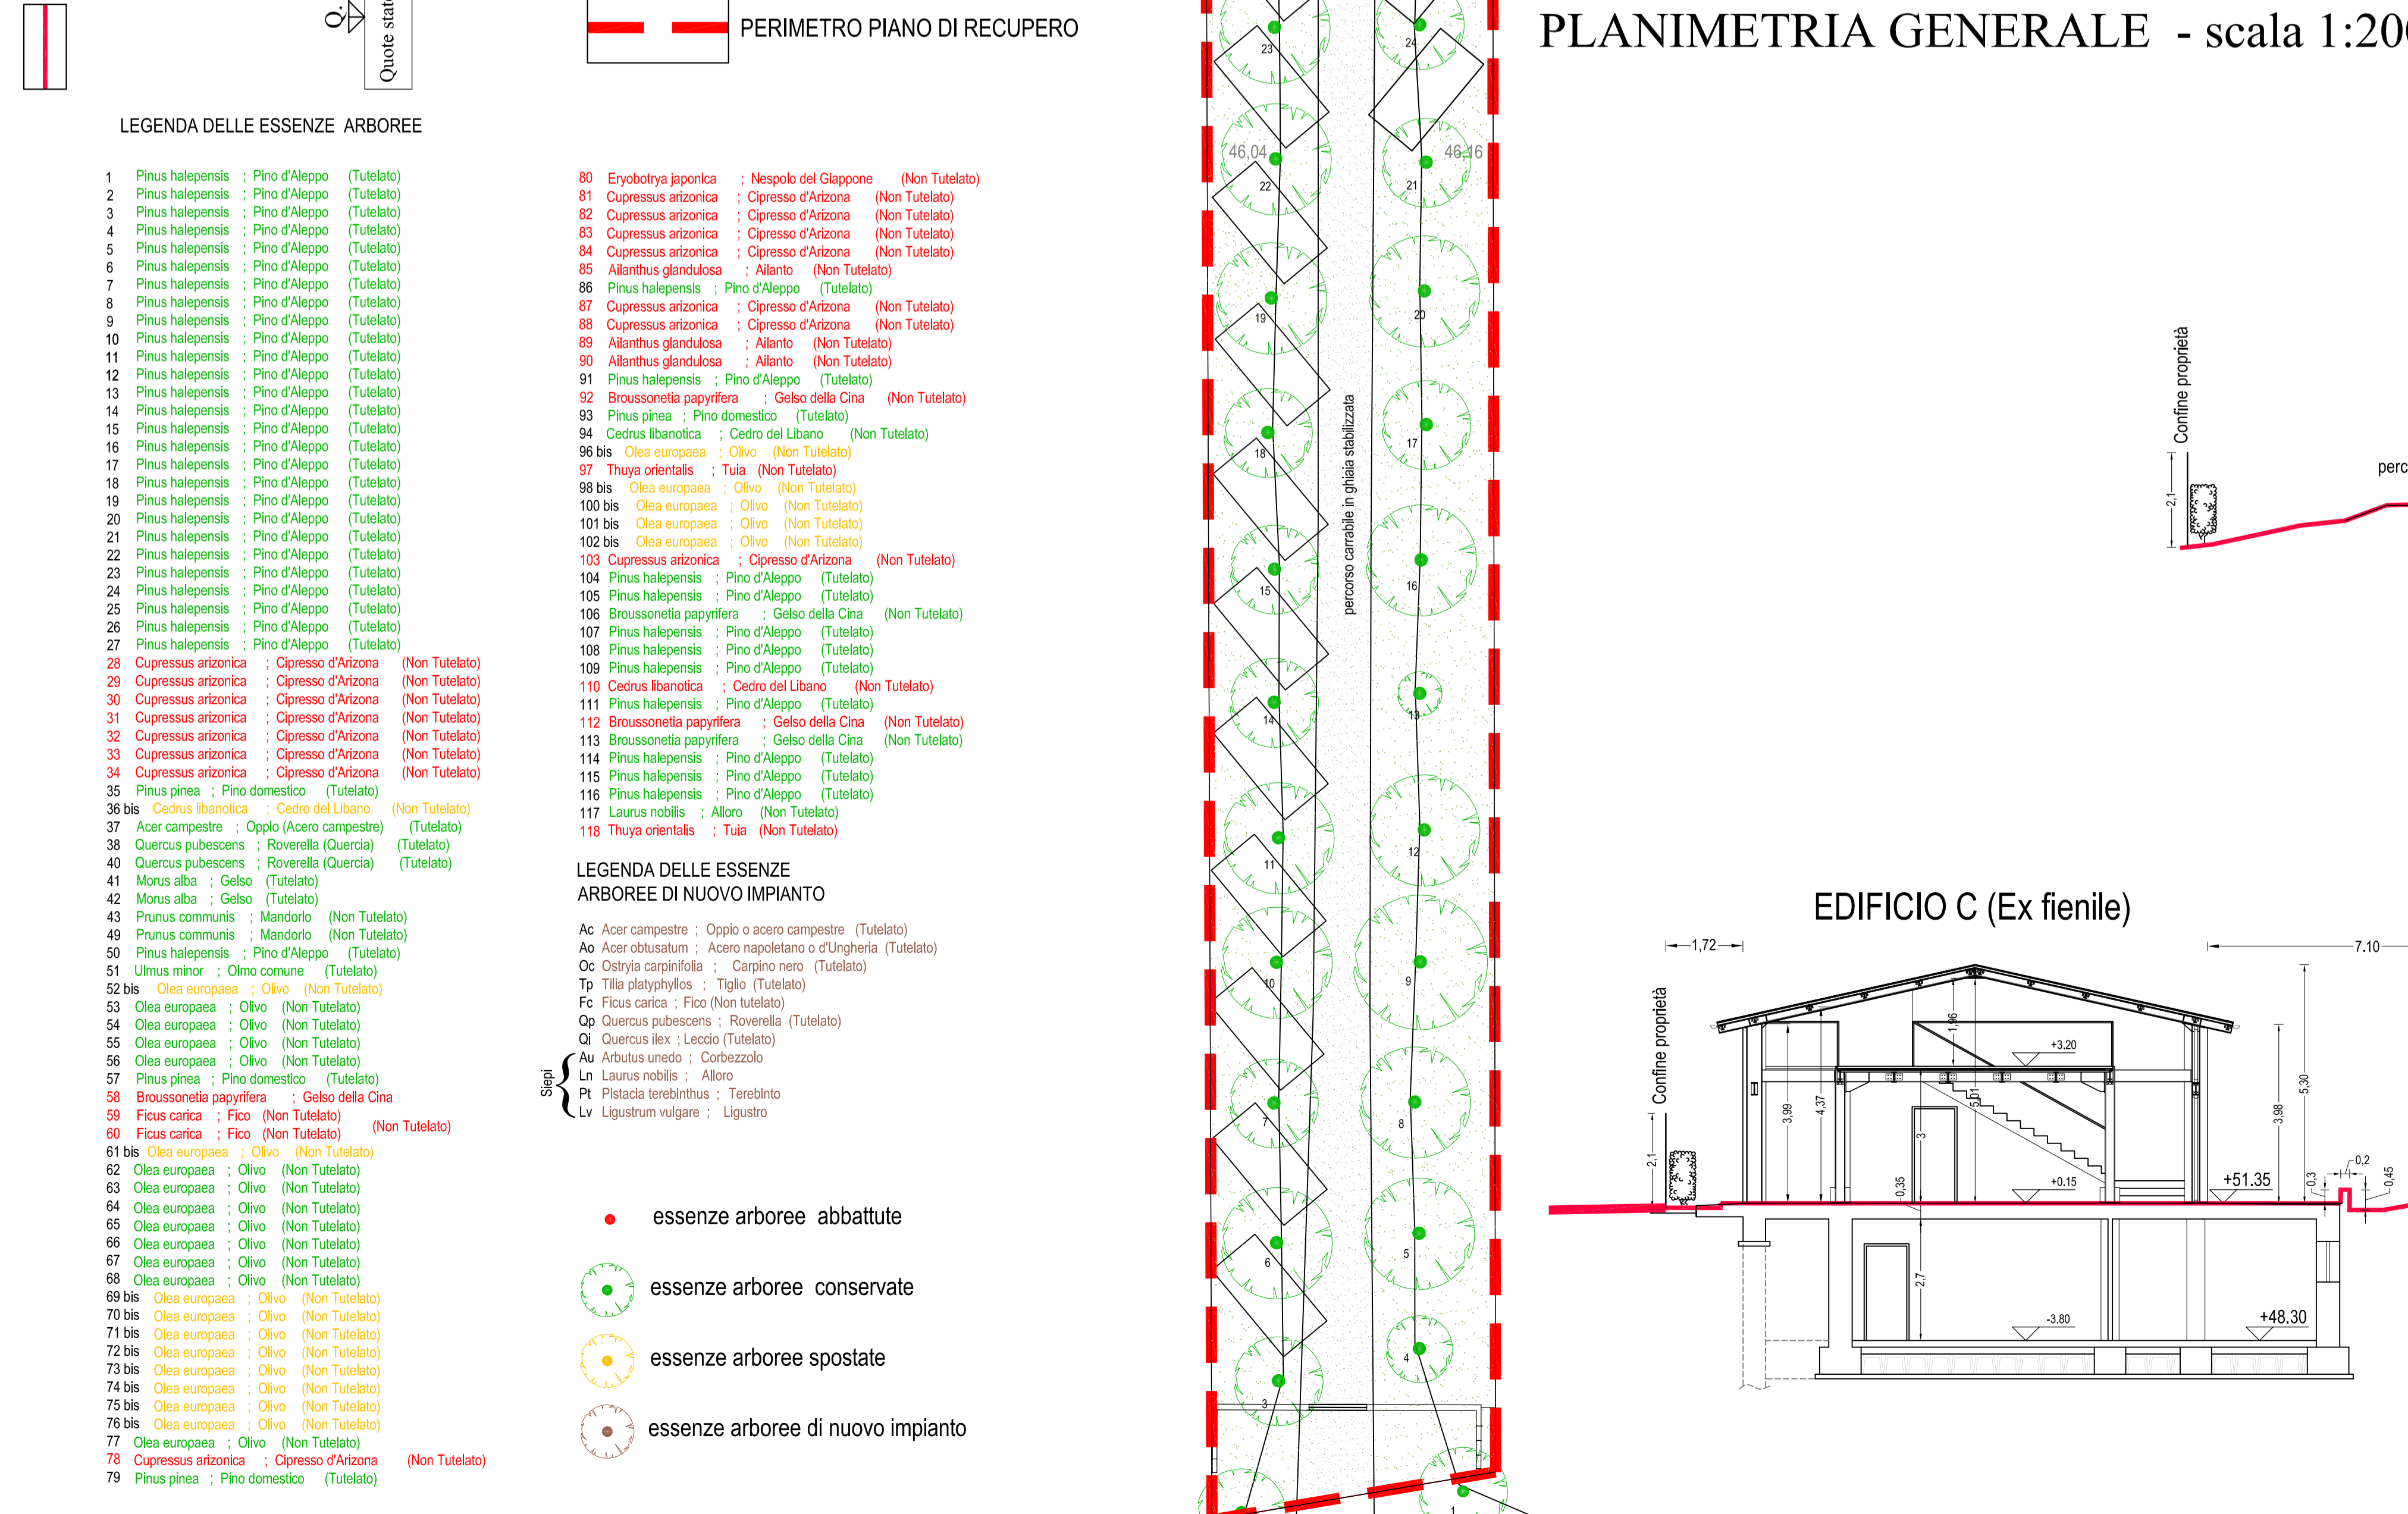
Q:
Quote stat

PERIMETRO PIANO DI RECUPERO

PLANIMETRIA GENERALE - scala 1:20

LEGENDA DELLE ESSENZE ARBOREE

1 Pinus halepensis ; Pino d'Aleppo (Tutelato)
2 Pinus halepensis ; Pino d'Aleppo (Tutelato)
3 Pinus halepensis ; Pino d'Aleppo (Tutelato)
4 Pinus halepensis ; Pino d'Aleppo (Tutelato)
5 Pinus halepensis ; Pino d'Aleppo (Tutelato)
6 Pinus halepensis ; Pino d'Aleppo (Tutelato)
7 Pinus halepensis ; Pino d'Aleppo (Tutelato)
8 Pinus halepensis ; Pino d'Aleppo (Tutelato)
9 Pinus halepensis ; Pino d'Aleppo (Tutelato)
10 Pinus halepensis ; Pino d'Aleppo (Tutelato)
11 Pinus halepensis ; Pino d'Aleppo (Tutelato)
12 Pinus halepensis ; Pino d'Aleppo (Tutelato)
13 Pinus halepensis ; Pino d'Aleppo (Tutelato)
14 Pinus halepensis ; Pino d'Aleppo (Tutelato)
15 Pinus halepensis ; Pino d'Aleppo (Tutelato)
16 Pinus halepensis ; Pino d'Aleppo (Tutelato)
17 Pinus halepensis ; Pino d'Aleppo (Tutelato)
18 Pinus halepensis ; Pino d'Aleppo (Tutelato)
19 Pinus halepensis ; Pino d'Aleppo (Tutelato)
20 Pinus halepensis ; Pino d'Aleppo (Tutelato)
21 Pinus halepensis ; Pino d'Aleppo (Tutelato)
22 Pinus halepensis ; Pino d'Aleppo (Tutelato)
23 Pinus halepensis ; Pino d'Aleppo (Tutelato)
24 Pinus halepensis ; Pino d'Aleppo (Tutelato)
25 Pinus halepensis ; Pino d'Aleppo (Tutelato)
26 Pinus halepensis ; Pino d'Aleppo (Tutelato)
27 Pinus halepensis ; Pino d'Aleppo (Tutelato)
28 Cupressus arizonica ; Cipresso d'Arizona (Non Tutelato)
29 Cupressus arizonica ; Cipresso d'Arizona (Non Tutelato)
30 Cupressus arizonica ; Cipresso d'Arizona (Non Tutelato)
31 Cupressus arizonica ; Cipresso d'Arizona (Non Tutelato)
32 Cupressus arizonica ; Cipresso d'Arizona (Non Tutelato)
33 Cupressus arizonica ; Cipresso d'Arizona (Non Tutelato)
34 Cupressus arizonica ; Cipresso d'Arizona (Non Tutelato)
35 Pinus pinea ; Pino domestico (Tutelato)
36 bis Cedrus libanotica ; Cedro del Libano (Non Tutelato)
37 Acer campestre ; Oppio (Acero campestre) (Tutelato)
38 Quercus pubescens ; Roverella (Quercia) (Tutelato)
40 Quercus pubescens ; Roverella (Quercia) (Tutelato)
41 Morus alba ; Gelso (Tutelato)
42 Morus alba ; Gelso (Tutelato)
43 Prunus communis ; Mandorlo (Non Tutelato)
49 Prunus communis ; Mandorlo (Non Tutelato)
50 Pinus halepensis ; Pino d'Aleppo (Tutelato)
51 Ulmus minor ; Olmo comune (Tutelato)
52 bis Olea europaea ; Olivo (Non Tutelato)
53 Olea europaea ; Olivo (Non Tutelato)
54 Olea europaea ; Olivo (Non Tutelato)
55 Olea europaea ; Olivo (Non Tutelato)
56 Olea europaea ; Olivo (Non Tutelato)
57 Pinus pinea ; Pino domestico (Tutelato)
58 Broussonetia papyrifera ; Gelso della Cina
59 Ficus carica ; Fico (Non Tutelato)
60 Ficus carica ; Fico (Non Tutelato)
(Non Tutelato)
61 bis Olea europaea ; Olivo (Non Tutelato)
62 Olea europaea ; Olivo (Non Tutelato)
63 Olea europaea ; Olivo (Non Tutelato)
64 Olea europaea ; Olivo (Non Tutelato)
65 Olea europaea ; Olivo (Non Tutelato)
66 Olea europaea ; Olivo (Non Tutelato)
67 Olea europaea ; Olivo (Non Tutelato)
68 Olea europaea ; Olivo (Non Tutelato)
69 bis Olea europaea ; Olivo (Non Tutelato)
70 bis Olea europaea ; Olivo (Non Tutelato)
71 bis Olea europaea ; Olivo (Non Tutelato)
72 bis Olea europaea ; Olivo (Non Tutelato)
73 bis Olea europaea ; Olivo (Non Tutelato)
74 bis Olea europaea ; Olivo (Non Tutelato)
75 bis Olea europaea ; Olivo (Non Tutelato)
76 bis Olea europaea ; Olivo (Non Tutelato)
77 Olea europaea ; Olivo (Non Tutelato)
78 Cupressus arizonica ; Cipresso d'Arizona (Non Tutelato)
79 Pinus pinea ; Pino domestico (Tutelato)

80 Eryobotrya japonica ; Nespolo del Giappone (Non Tutelato)
81 Cupressus arizonica ; Cipresso d'Arizona (Non Tutelato)
82 Cupressus arizonica ; Cipresso d'Arizona (Non Tutelato)
83 Cupressus arizonica ; Cipresso d'Arizona (Non Tutelato)
84 Cupressus arizonica ; Cipresso d'Arizona (Non Tutelato)
85 Ailanthus glandulosa ; Ailanto (Non Tutelato)
86 Pinus halepensis ; Pino d'Aleppo (Tutelato)
87 Cupressus arizonica ; Cipresso d'Arizona (Non Tutelato)
88 Cupressus arizonica ; Cipresso d'Arizona (Non Tutelato)
89 Ailanthus glandulosa ; Ailanto (Non Tutelato)
90 Ailanthus glandulosa ; Ailanto (Non Tutelato)
91 Pinus halepensis ; Pino d'Aleppo (Tutelato)
92 Broussonetia papyrifera ; Gelso della Cina (Non Tutelato)
93 Pinus pinea ; Pino domestico (Tutelato)
94 Cedrus libanotica ; Cedro del Libano (Non Tutelato)
96 bis Olea europaea ; Olivo (Non Tutelato)
97 Thuya orientalis ; Tuia (Non Tutelato)
98 bis Olea europaea ; Olivo (Non Tutelato)
100 bis Olea europaea ; Olivo (Non Tutelato)
101 bis Olea europaea ; Olivo (Non Tutelato)
102 bis Olea europaea ; Olivo (Non Tutelato)
103 Cupressus arizonica ; Cipresso d'Arizona (Non Tutelato)
104 Pinus halepensis ; Pino d'Aleppo (Tutelato)
105 Pinus halepensis ; Pino d'Aleppo (Tutelato)
106 Broussonetia papyrifera ; Gelso della Cina (Non Tutelato)
107 Pinus halepensis ; Pino d'Aleppo (Tutelato)
108 Pinus halepensis ; Pino d'Aleppo (Tutelato)
109 Pinus halepensis ; Pino d'Aleppo (Tutelato)
110 Cedrus libanotica ; Cedro del Libano (Non Tutelato)
111 Pinus halepensis ; Pino d'Aleppo (Tutelato)
112 Broussonetia papyrifera ; Gelso della Cina (Non Tutelato)
113 Broussonetia papyrifera ; Gelso della Cina (Non Tutelato)
114 Pinus halepensis ; Pino d'Aleppo (Tutelato)
115 Pinus halepensis ; Pino d'Aleppo (Tutelato)
116 Pinus halepensis ; Pino d'Aleppo (Tutelato)
117 Laurus nobilis ; Alloro (Non Tutelato)
118 Thuya orientalis ; Tuia (Non Tutelato)

LEGENDA DELLE ESSENZE ARBOREE DI NUOVO IMPIANTO

Ac Acer campestre ; Oppio o acero campestre (Tutelato)
Ao Acer obtusatum ; Acero napoletano o d'Ungheria (Tutelato)
Oc Ostryia carpinifolia ; Carpino nero (Tutelato)
Tp Tilia platyphyllos ; Tiglio (Tutelato)
Fc Ficus carica ; Fico (Non tutelato)
Qp Quercus pubescens ; Roverella (Tutelato)
Qi Quercus ilex ; Leccio (Tutelato)
Siepi
Au Arbutus unedo ; Corbezzolo
Ln Laurus nobilis ; Alloro
Pt Pistacia terebinthus ; Terebinto
Lv Ligustrum vulgare ; Ligustro

essenze arboree abbattute
essenze arboree conservate
essenze arboree spostate
essenze arboree di nuovo impianto

46,04
46,16
percorso carrabile in ghiaia stabilizzata
23 24 22 21 19 20 18 17 15 16 14 13 11 12 10 9 7 8 6 5 3 4 1

Confine proprietà
2,1
perc

EDIFICIO C (Ex fienile)
1,72
7,10
Confine proprietà
2,1
3,99
4,37
1,96
+3,20
5,01
3
-0,35
+0,15
+51,35
3,98
5,30
0,3
0,2
0,45
2,7
-3,80
+48,30